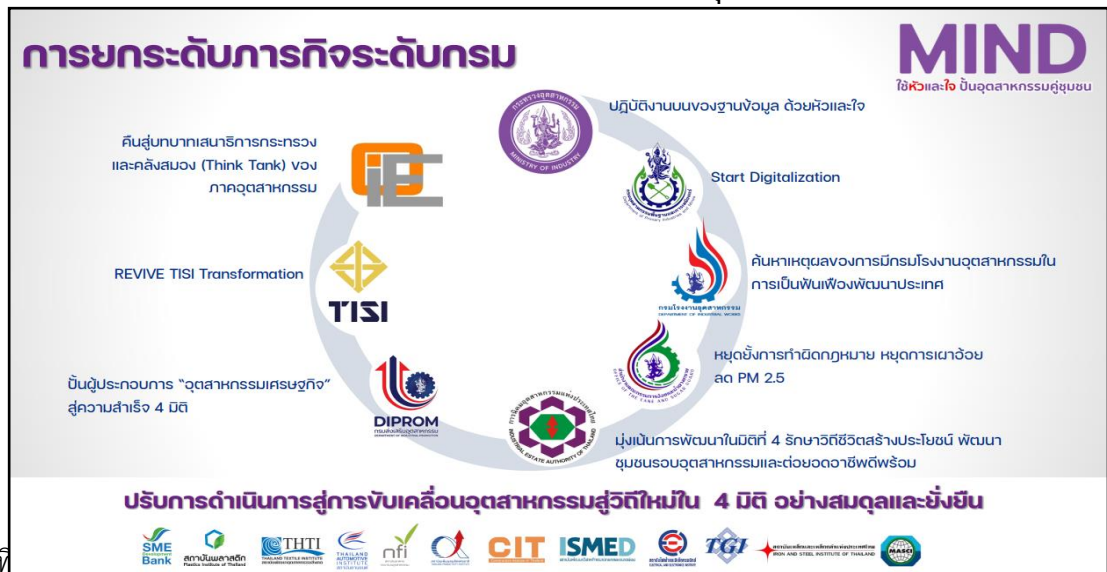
การยกระดับภารกิจระดับกรม

MIND
ใช้หัวและใจ ปั้นอุตสาหกรรมคู่ชุมชน

กระทรวงอุตสาหกรรม
MINISTRY OF INDUSTRY

ปฏิบัติงานบนของฐานข้อมูล ด้วยหัวและใจ

Start Digitalization

ค้นหาเหตุผลของการมีกรมโรงงานอุตสาหกรรมในการเป็นฟันเฟืองพัฒนาประเทศ

กรมโรงงานอุตสาหกรรม
DEPARTMENT OF INDUSTRIAL WORKS

หยุดยั้งการทำผิดกฎหมาย หยุดการเผาอ้อย ลด PM 2.5

มุ่งเน้นการพัฒนาในมิติที่ 4 รักษาวิถีชีวิตสร้างประโยชน์ พัฒนาชุมชนรอบอุตสาหกรรมและต่อยอดอาชีพดีพร้อม

การนิคมอุตสาหกรรมแห่งประเทศไทย
INDUSTRIAL ESTATE AUTHORITY OF THAILAND

DIPROM

ปั้นผู้ประกอบการ "อุตสาหกรรมเศรษฐกิจ" สู่ความสำเร็จ 4 มิติ

TISI

REVIVE TISI Transformation

คืนสู่บทบาทเสนาธิการกระทรวง และคลังสมอง (Think Tank) ของภาคอุตสาหกรรม

ปรับการดำเนินการสู่การขับเคลื่อนอุตสาหกรรมสู่วิถีใหม่ใน 4 มิติ อย่างสมดุลและยั่งยืน

SME Development Bank สถาบันพลาสติก Plastics Institute of Thailand THTI THAILAND TEXTILE INSTITUTE THAILAND AUTOMOTIVE INSTITUTE nfi CIT ISMED TGI IRON AND STEEL INSTITUTE OF THAILAND MASCI

ที